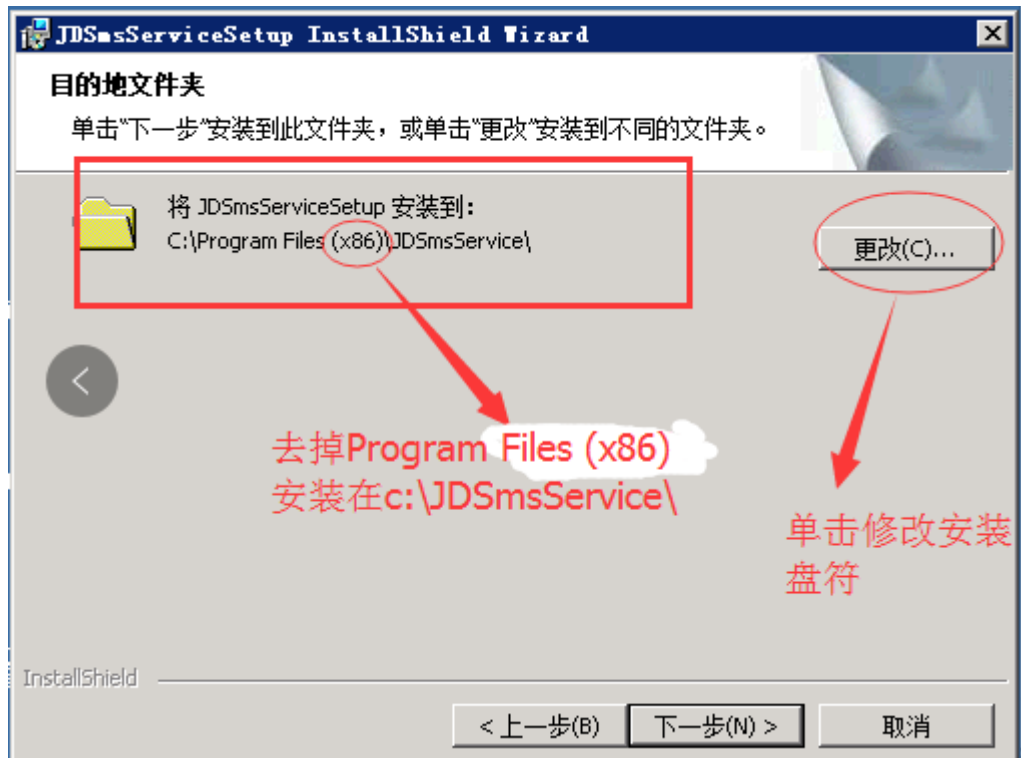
JDSmsServiceSetup InstallShield Wizard

目的地文件夹

单击"下一步"安装到此文件夹，或单击"更改"安装到不同的文件夹。

将 JDSmsServiceSetup 安装到:
C:\Program Files (x86)\JDSmsService\

更改(C)...

去掉Program Files (x86)
安装在c:\JDSmsService\

单击修改安装盘符

InstallShield

< 上一步(B) 下一步(N) > 取消